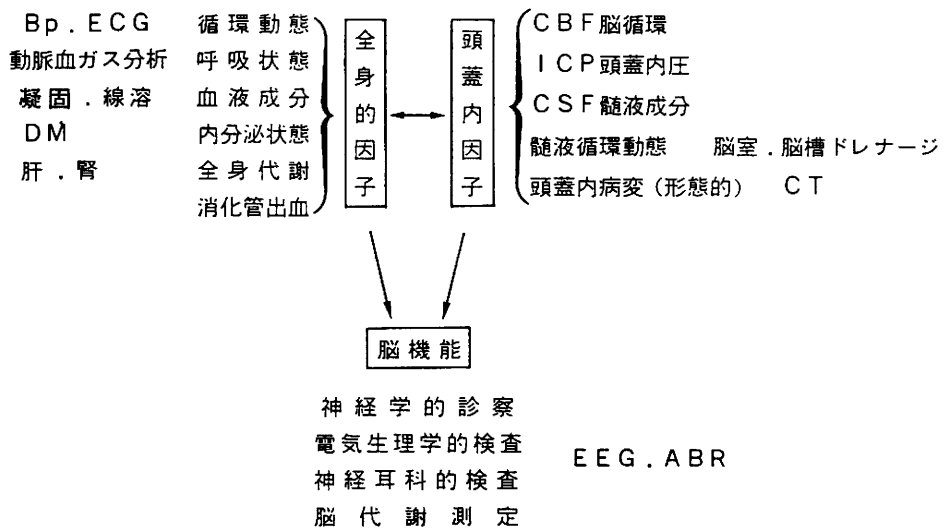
Bp．ECG 循環動態
動脈血ガス分析 呼吸状態
凝固．線溶 血液成分
DM 内分泌状態
肝．腎 全身代謝
消化管出血

全身的因子

頭蓋内因子

CBF脳循環
ICP頭蓋内圧
CSF髄液成分
髄液循環動態 脳室．脳槽ドレナージ
頭蓋内病変（形態的） CT

脳機能

神経学的診察
電気生理学的検査 EEG．ABR
神経耳科的検査
脳代謝測定